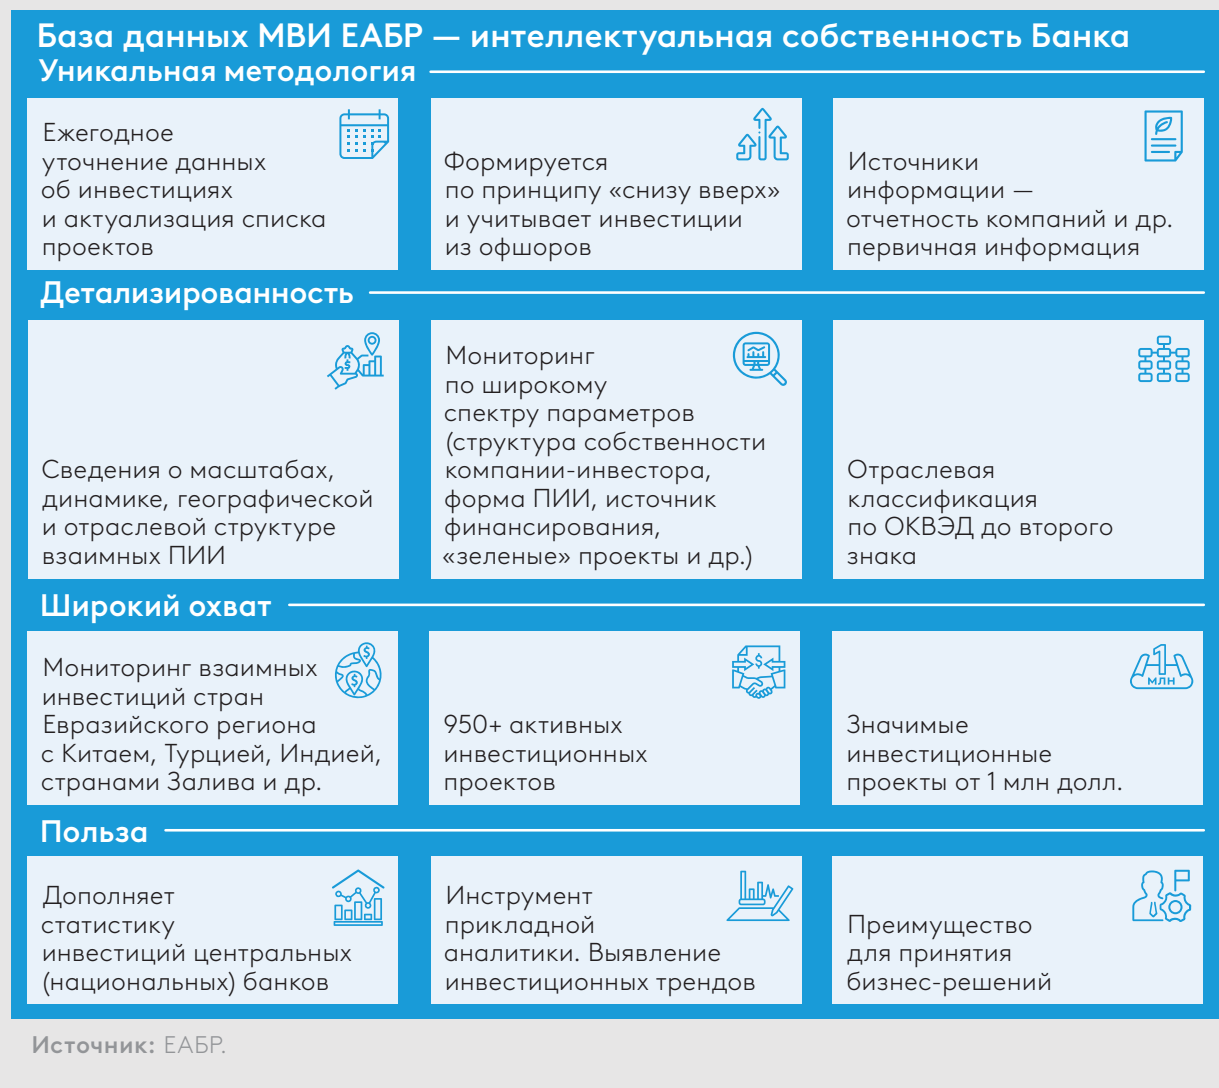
База данных МВИ ЕАБР — интеллектуальная собственность Банка

Уникальная методология

Ежегодное уточнение данных об инвестициях и актуализация списка проектов

Формируется по принципу «снизу вверх» и учитывает инвестиции из офшоров

Источники информации — отчетность компаний и др. первичная информация

Детализированность

Сведения о масштабах, динамике, географической и отраслевой структуре взаимных ПИИ

Мониторинг по широкому спектру параметров (структура собственности компании-инвестора, форма ПИИ, источник финансирования, «зеленые» проекты и др.)

Отраслевая классификация по ОКВЭД до второго знака

Широкий охват

Мониторинг взаимных инвестиций стран Евразийского региона с Китаем, Турцией, Индией, странами Залива и др.

950+ активных инвестиционных проектов

1 млн

Значимые инвестиционные проекты от 1 млн долл.

Польза

Дополняет статистику инвестиций центральных (национальных) банков

Инструмент прикладной аналитики. Выявление инвестиционных трендов

Преимущество для принятия бизнес-решений

Источник: ЕАБР.